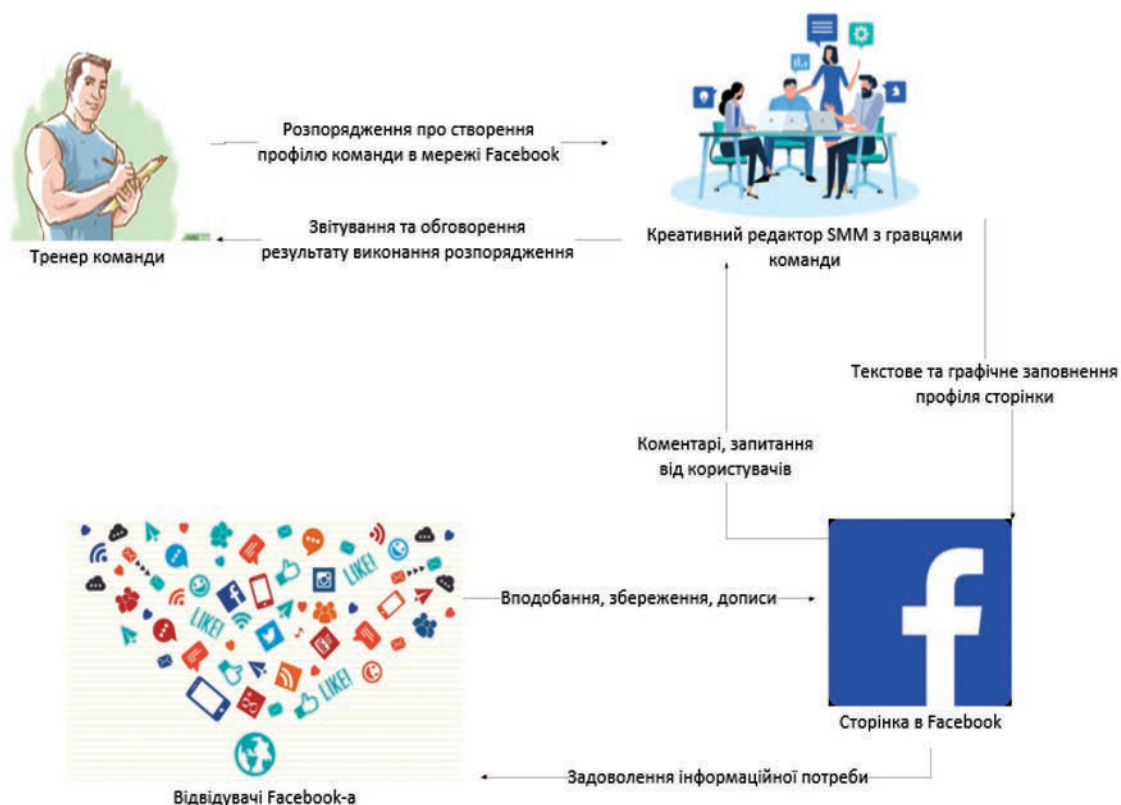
Розпорядження про створення профілю команди в мережі Facebook

Звітування та обговорення результату виконання розпорядження

Тренер команди

Креативний редактор SMM з гравцями команди

Текстове та графічне заповнення профіля сторінки

Коментарі, запитання від користувачів

LIKE!

LIKE!

LIKE!

LIKE!

Вподобання, збереження, дописи

Сторінка в Facebook

Задоволення інформаційної потреби

Відвідувачі Facebook-a